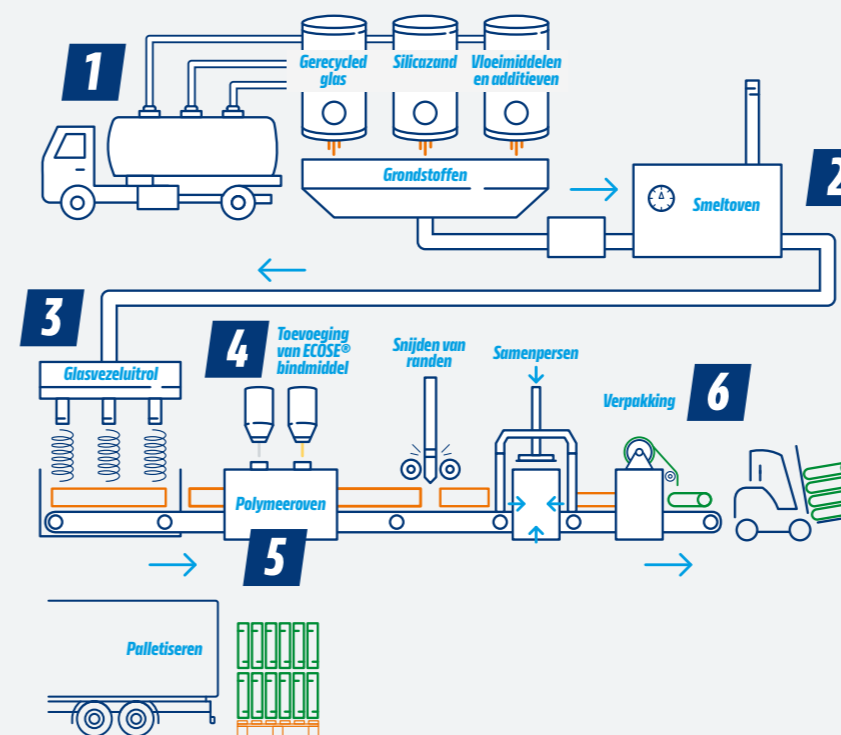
1

Gerecycled glas

Silicazand

Vloeimiddelen en additieven

Grondstoffen

Smeltoven

2

3

Glasvezeluitrol

4

Toevoeging van ECOSE® bindmiddel

Snijden van randen

Samenpersen

Verpakking

6

Polymeeroven

5

Palletiseren